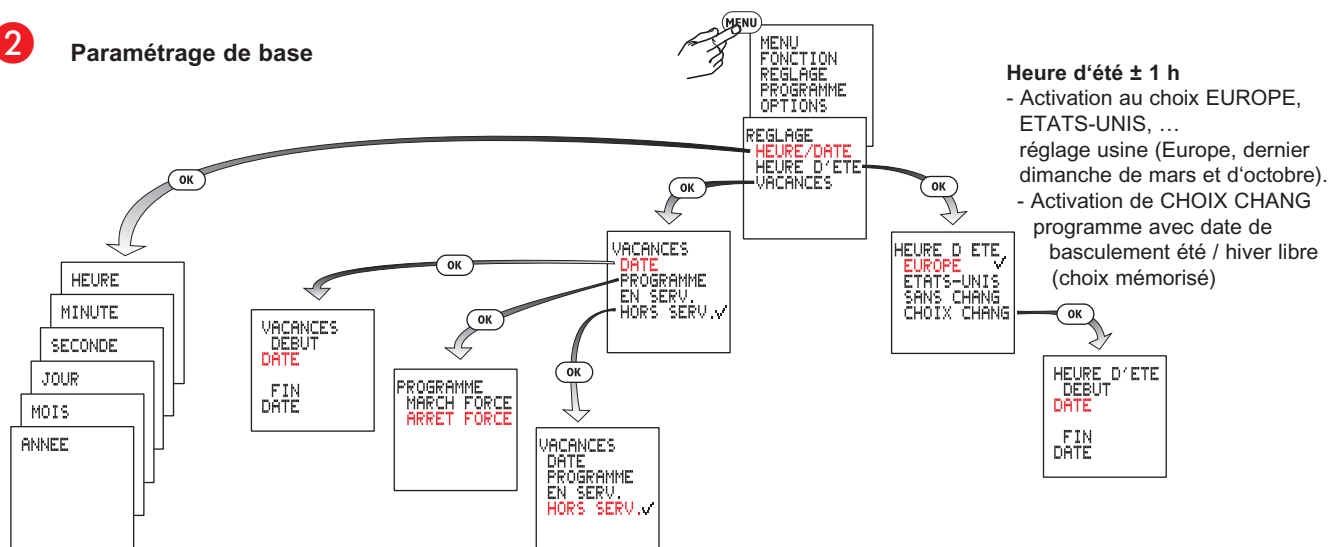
2

Paramétrage de base

MENU

MENU
FONCTION
REGLAGE
PROGRAMME
OPTIONS

REGLAGE
HEURE/DATE
HEURE D'ETE
VACANCES

Heure d'été ± 1 h
- Activation au choix EUROPE, ETATS-UNIS, …
réglage usine (Europe, dernier dimanche de mars et d'octobre).
- Activation de CHOIX CHANG programme avec date de basculement été / hiver libre (choix mémorisé)

OK

OK

OK

HEURE

MINUTE

SECONDE

JOUR

MOIS

ANNEE

VACANCES
DATE
PROGRAMME
EN SERV.
HORS SERV.✓

OK

VACANCES
DEBUT
DATE

FIN
DATE

OK

PROGRAMME
MARCH FORCE
ARRET FORCE

OK

VACANCES
DATE
PROGRAMME
EN SERV.
HORS SERV.✓

HEURE D ETE
EUROPE ✓
ETATS-UNIS
SANS CHANG
CHOIX CHANG

OK

HEURE D'ETE
DEBUT
DATE

FIN
DATE